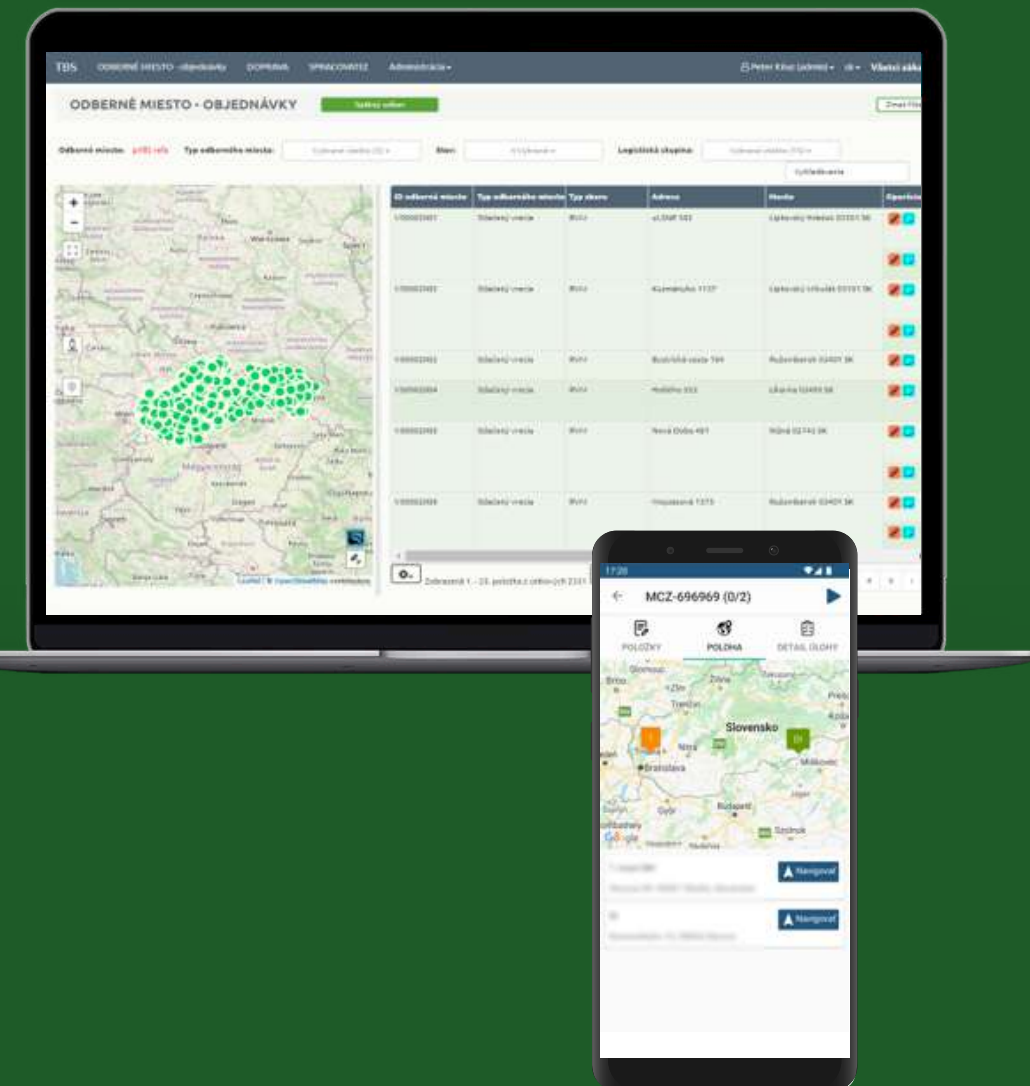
TBS ODBERNÉ MIESTO - objednávky DOPRAVA SPRACOVATEĽ Administrácia

Peter Kráľ (admin) sk Všetci zák

ODBERNÉ MIESTO - OBJEDNÁVKY

Odberné miesto: Typ odberného miesta: Stav: Logistická skupina:

Vyhľadávanie

| ID odberné miesto | Typ odberného miesta | Typ skore | Adresa | Mesto | Operácie |
|---|---|---|---|---|---|
| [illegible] | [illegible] | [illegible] | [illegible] | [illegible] | |
| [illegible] | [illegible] | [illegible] | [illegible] | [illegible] | |
| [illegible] | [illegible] | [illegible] | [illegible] | Ružomberok 03401 SK | |
| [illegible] | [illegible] | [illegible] | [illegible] | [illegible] | |
| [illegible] | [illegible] | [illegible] | Nová Dubá 401 | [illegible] | |
| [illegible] | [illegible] | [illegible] | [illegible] | Ružomberok 03401 SK | |

Zobrazené 1 - 25 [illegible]

Slovensko Bratislava Budapest Wien Magyarország

17:28

MCZ-696969 (0/2)

POLOŽKY POLOHA DETAIL ÚLOHY

Slovensko Bratislava Žilina Trenčín Nitra Budapest Szolnok Miškovec Google

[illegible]

Navigovať

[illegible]

Navigovať